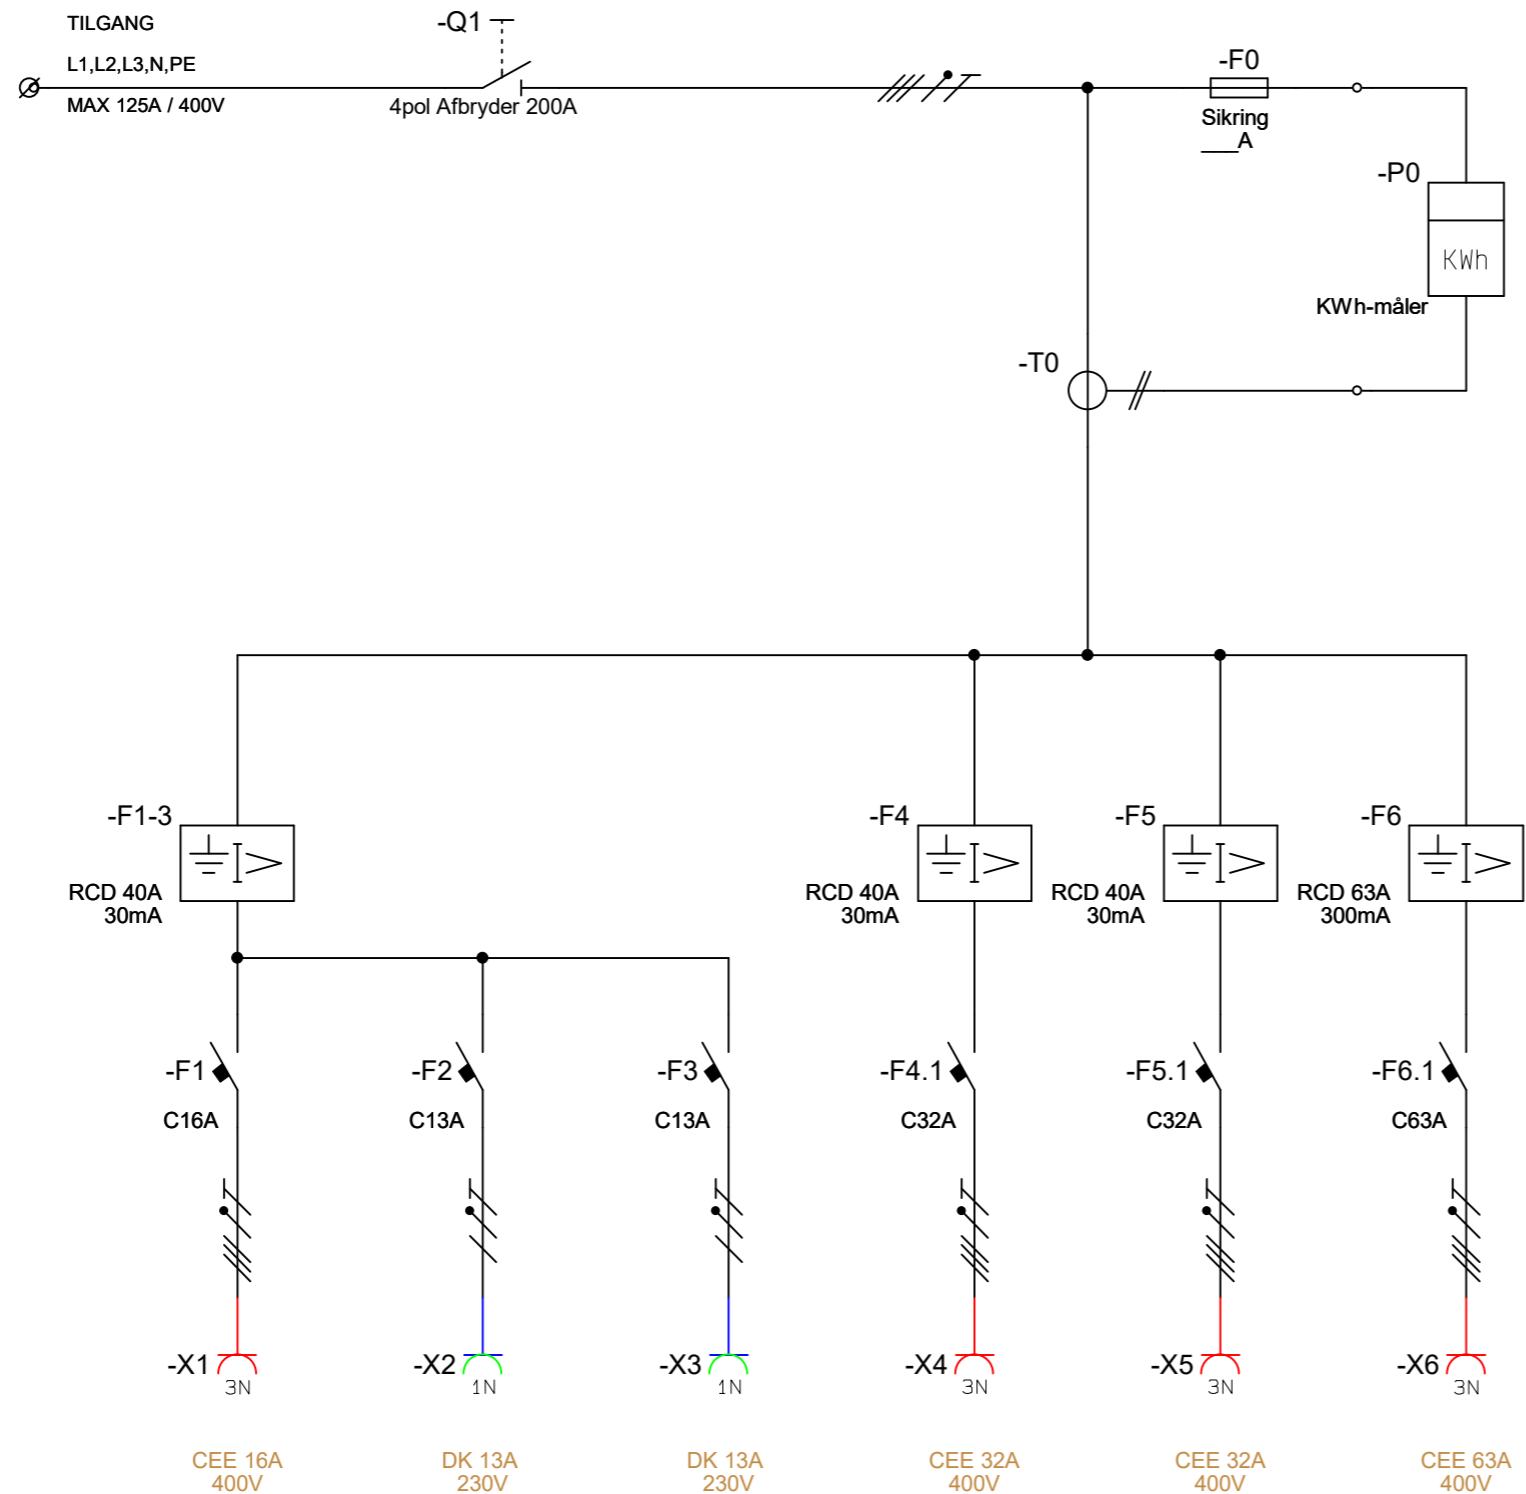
TILGANG
L1,L2,L3,N,PE
MAX 125A / 400V

-Q1
4pol Afbryder 200A

-F0
Sikring
___A

-P0
KWh
KWh-måler

-T0

-F1-3
RCD 40A
30mA

-F4
RCD 40A
30mA

-F5
RCD 40A
30mA

-F6
RCD 63A
300mA

-F1
C16A

-F2
C13A

-F3
C13A

-F4.1
C32A

-F5.1
C32A

-F6.1
C63A

-X1
3N

-X2
1N

-X3
1N

-X4
3N

-X5
3N

-X6
3N

CEE 16A
400V

DK 13A
230V

DK 13A
230V

CEE 32A
400V

CEE 32A
400V

CEE 63A
400V